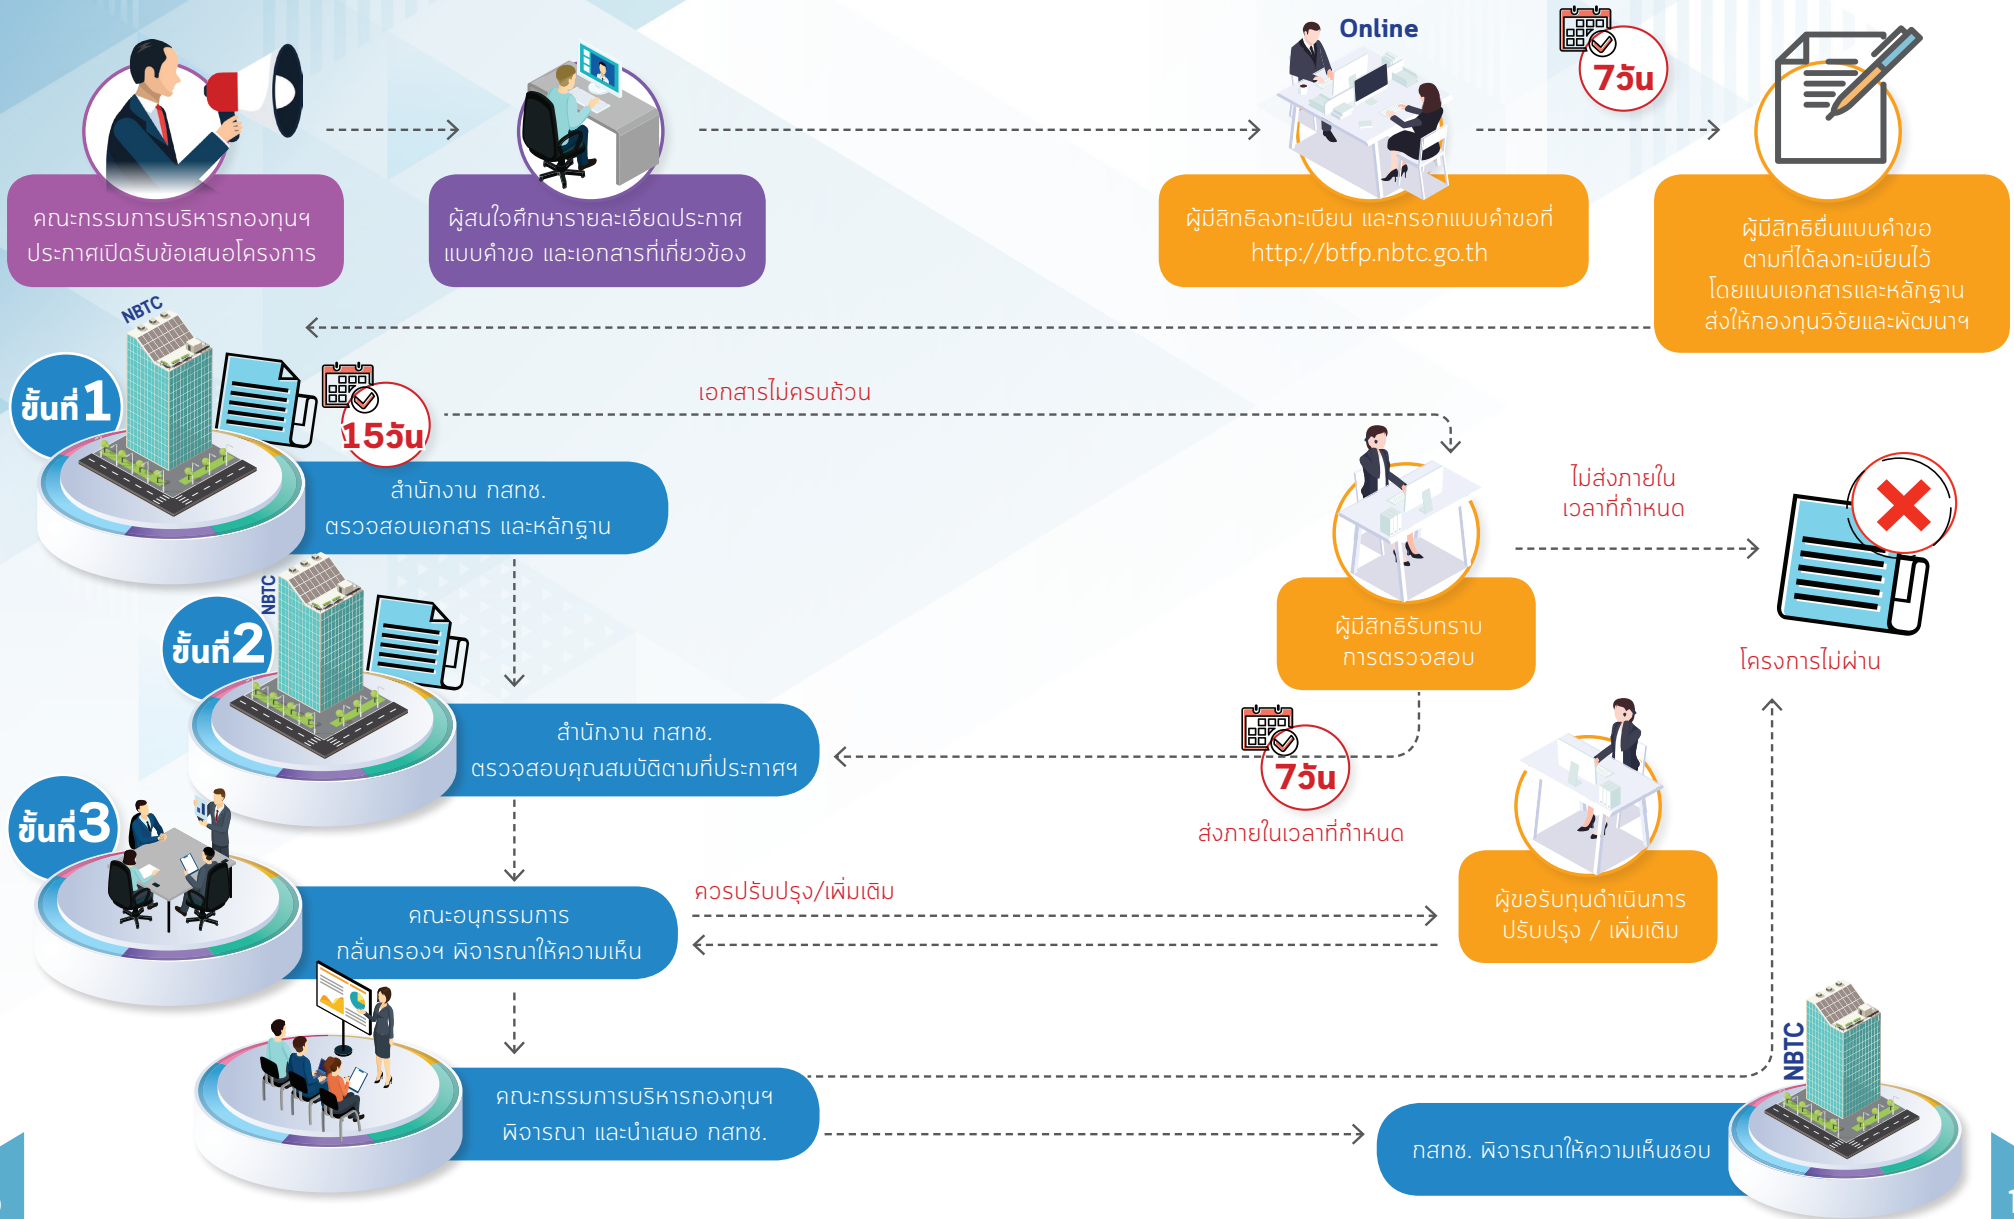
คณะกรรมการบริหารกองทุนฯ ประกาศเปิดรับข้อเสนอโครงการ

ผู้สนใจศึกษารายละเอียดประกาศ แบบคำขอ และเอกสารที่เกี่ยวข้อง

Online

ผู้มีสิทธิลงทะเบียน และกรอกแบบคำขอที่ http://btfp.nbtc.go.th

7วัน

ผู้มีสิทธิยื่นแบบคำขอ ตามที่ได้ลงทะเบียนไว้ โดยแนบเอกสารและหลักฐาน ส่งให้กองทุนวิจัยและพัฒนาฯ

NBTC

ขั้นที่1

15วัน

เอกสารไม่ครบถ้วน

สำนักงาน กสทช. ตรวจสอบเอกสาร และหลักฐาน

ไม่ส่งภายใน เวลาที่กำหนด

ผู้มีสิทธิรับทราบ การตรวจสอบ

โครงการไม่ผ่าน

NBTC

ขั้นที่2

สำนักงาน กสทช. ตรวจสอบคุณสมบัติตามที่ประกาศฯ

7วัน

ส่งภายในเวลาที่กำหนด

ขั้นที่3

คณะอนุกรรมการ กลั่นกรองฯ พิจารณาให้ความเห็น

ควรปรับปรุง/เพิ่มเติม

ผู้ขอรับทุนดำเนินการ ปรับปรุง / เพิ่มเติม

คณะกรรมการบริหารกองทุนฯ พิจารณา และนำเสนอ กสทช.

NBTC

กสทช. พิจารณาให้ความเห็นชอบ